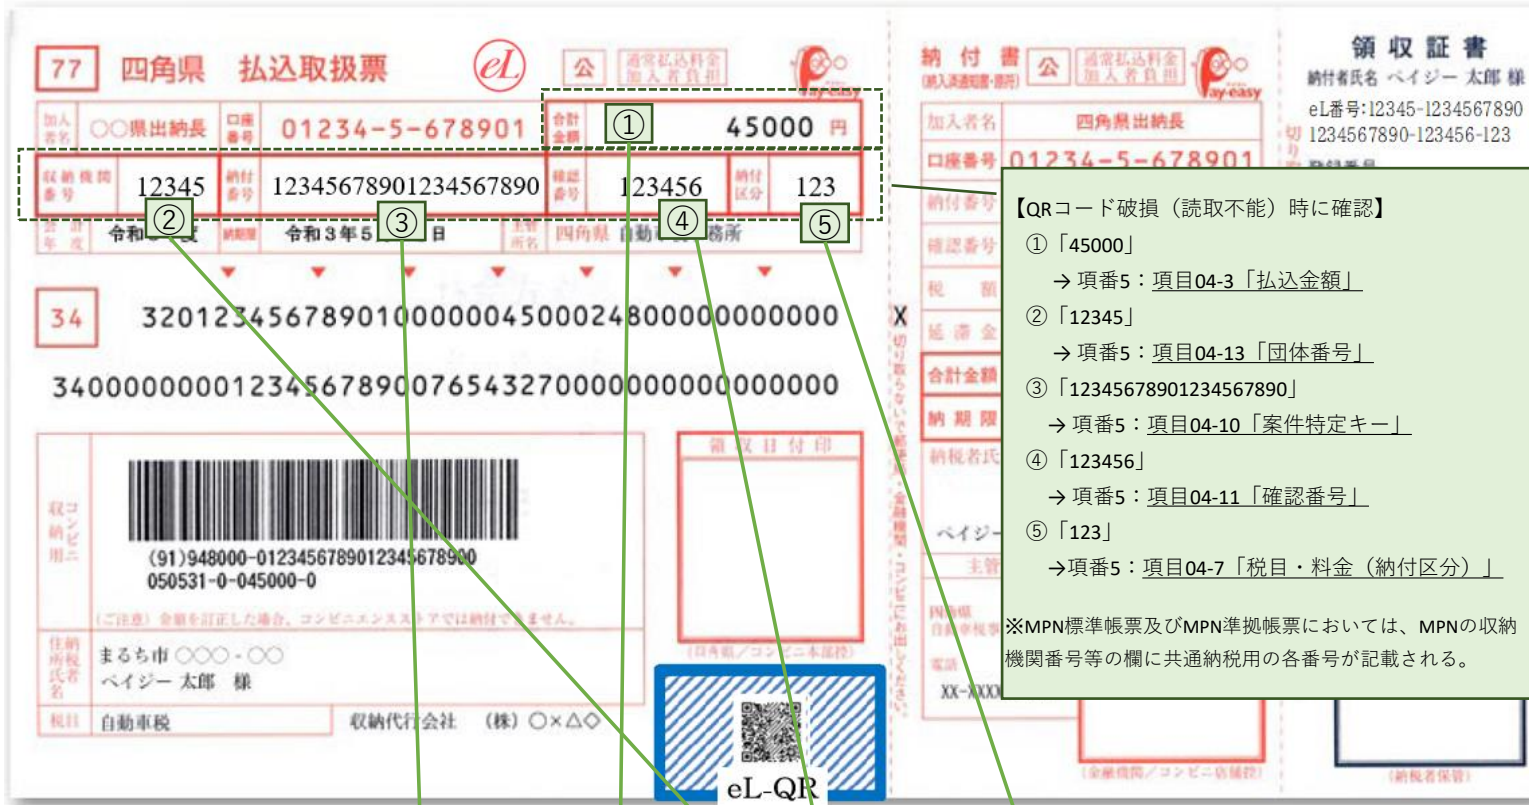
77 四角県 払込取扱票 eL 公 通常払込料金加入者負担 Pay-easy

加入者名 ○○県出納長 口座番号 01234-5-678901 合計金額 ① 45000 円

収納機関番号 12345 ② 納付番号 12345678901234567890 ③ 確認番号 123456 ④ 納付区分 123 ⑤

会計年度 令和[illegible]度 納期限 令和3年5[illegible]日 主管所名 四角県 自動車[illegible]務所

34 3201234567890100000045000248000000000000

3400000000123456789007654327000000000000000

収納用コンビニ

(91)948000-01234567890123456789​00
050531-0-045000-0

(ご注意) 金額を訂正した場合、コンビニエンスストアでは納付できません。

住所氏名納税者 まるち市 ○○○-○○ ペイジー 太郎 様

税目 自動車税 収納代行会社 (株) ○×△◇

領収日付印

(四角県/コンビニ本部控)

eL-QR

X 切り取らないで郵便局・金融機関・コンビニにお出しください。

納付書 (納入通知書・県用) 公 通常払込料金加入者負担 Pay-easy

加入者名 四角県出納長
口座番号 01234-5-678901
納付番号
確認番号
税額
延滞金
合計金額
納期限
納税者氏
ペイジー
主管
四角県 自動車税
電話 XX-XXXX

(金融機関/コンビニ店舗控)

領収証書
納付者氏名 ペイジー 太郎 様
eL番号:12345-1234567890
1234567890-123456-123
確認番号

(納税者保管)

【QRコード破損(読取不能)時に確認】
①「45000」
→ 項番5:項目04-3「払込金額」
②「12345」
→ 項番5:項目04-13「団体番号」
③「12345678901234567890」
→ 項番5:項目04-10「案件特定キー」
④「123456」
→ 項番5:項目04-11「確認番号」
⑤「123」
→項番5:項目04-7「税目・料金(納付区分)」

※MPN標準帳票及びMPN準拠帳票においては、MPNの収納機関番号等の欄に共通納税用の各番号が記載される。